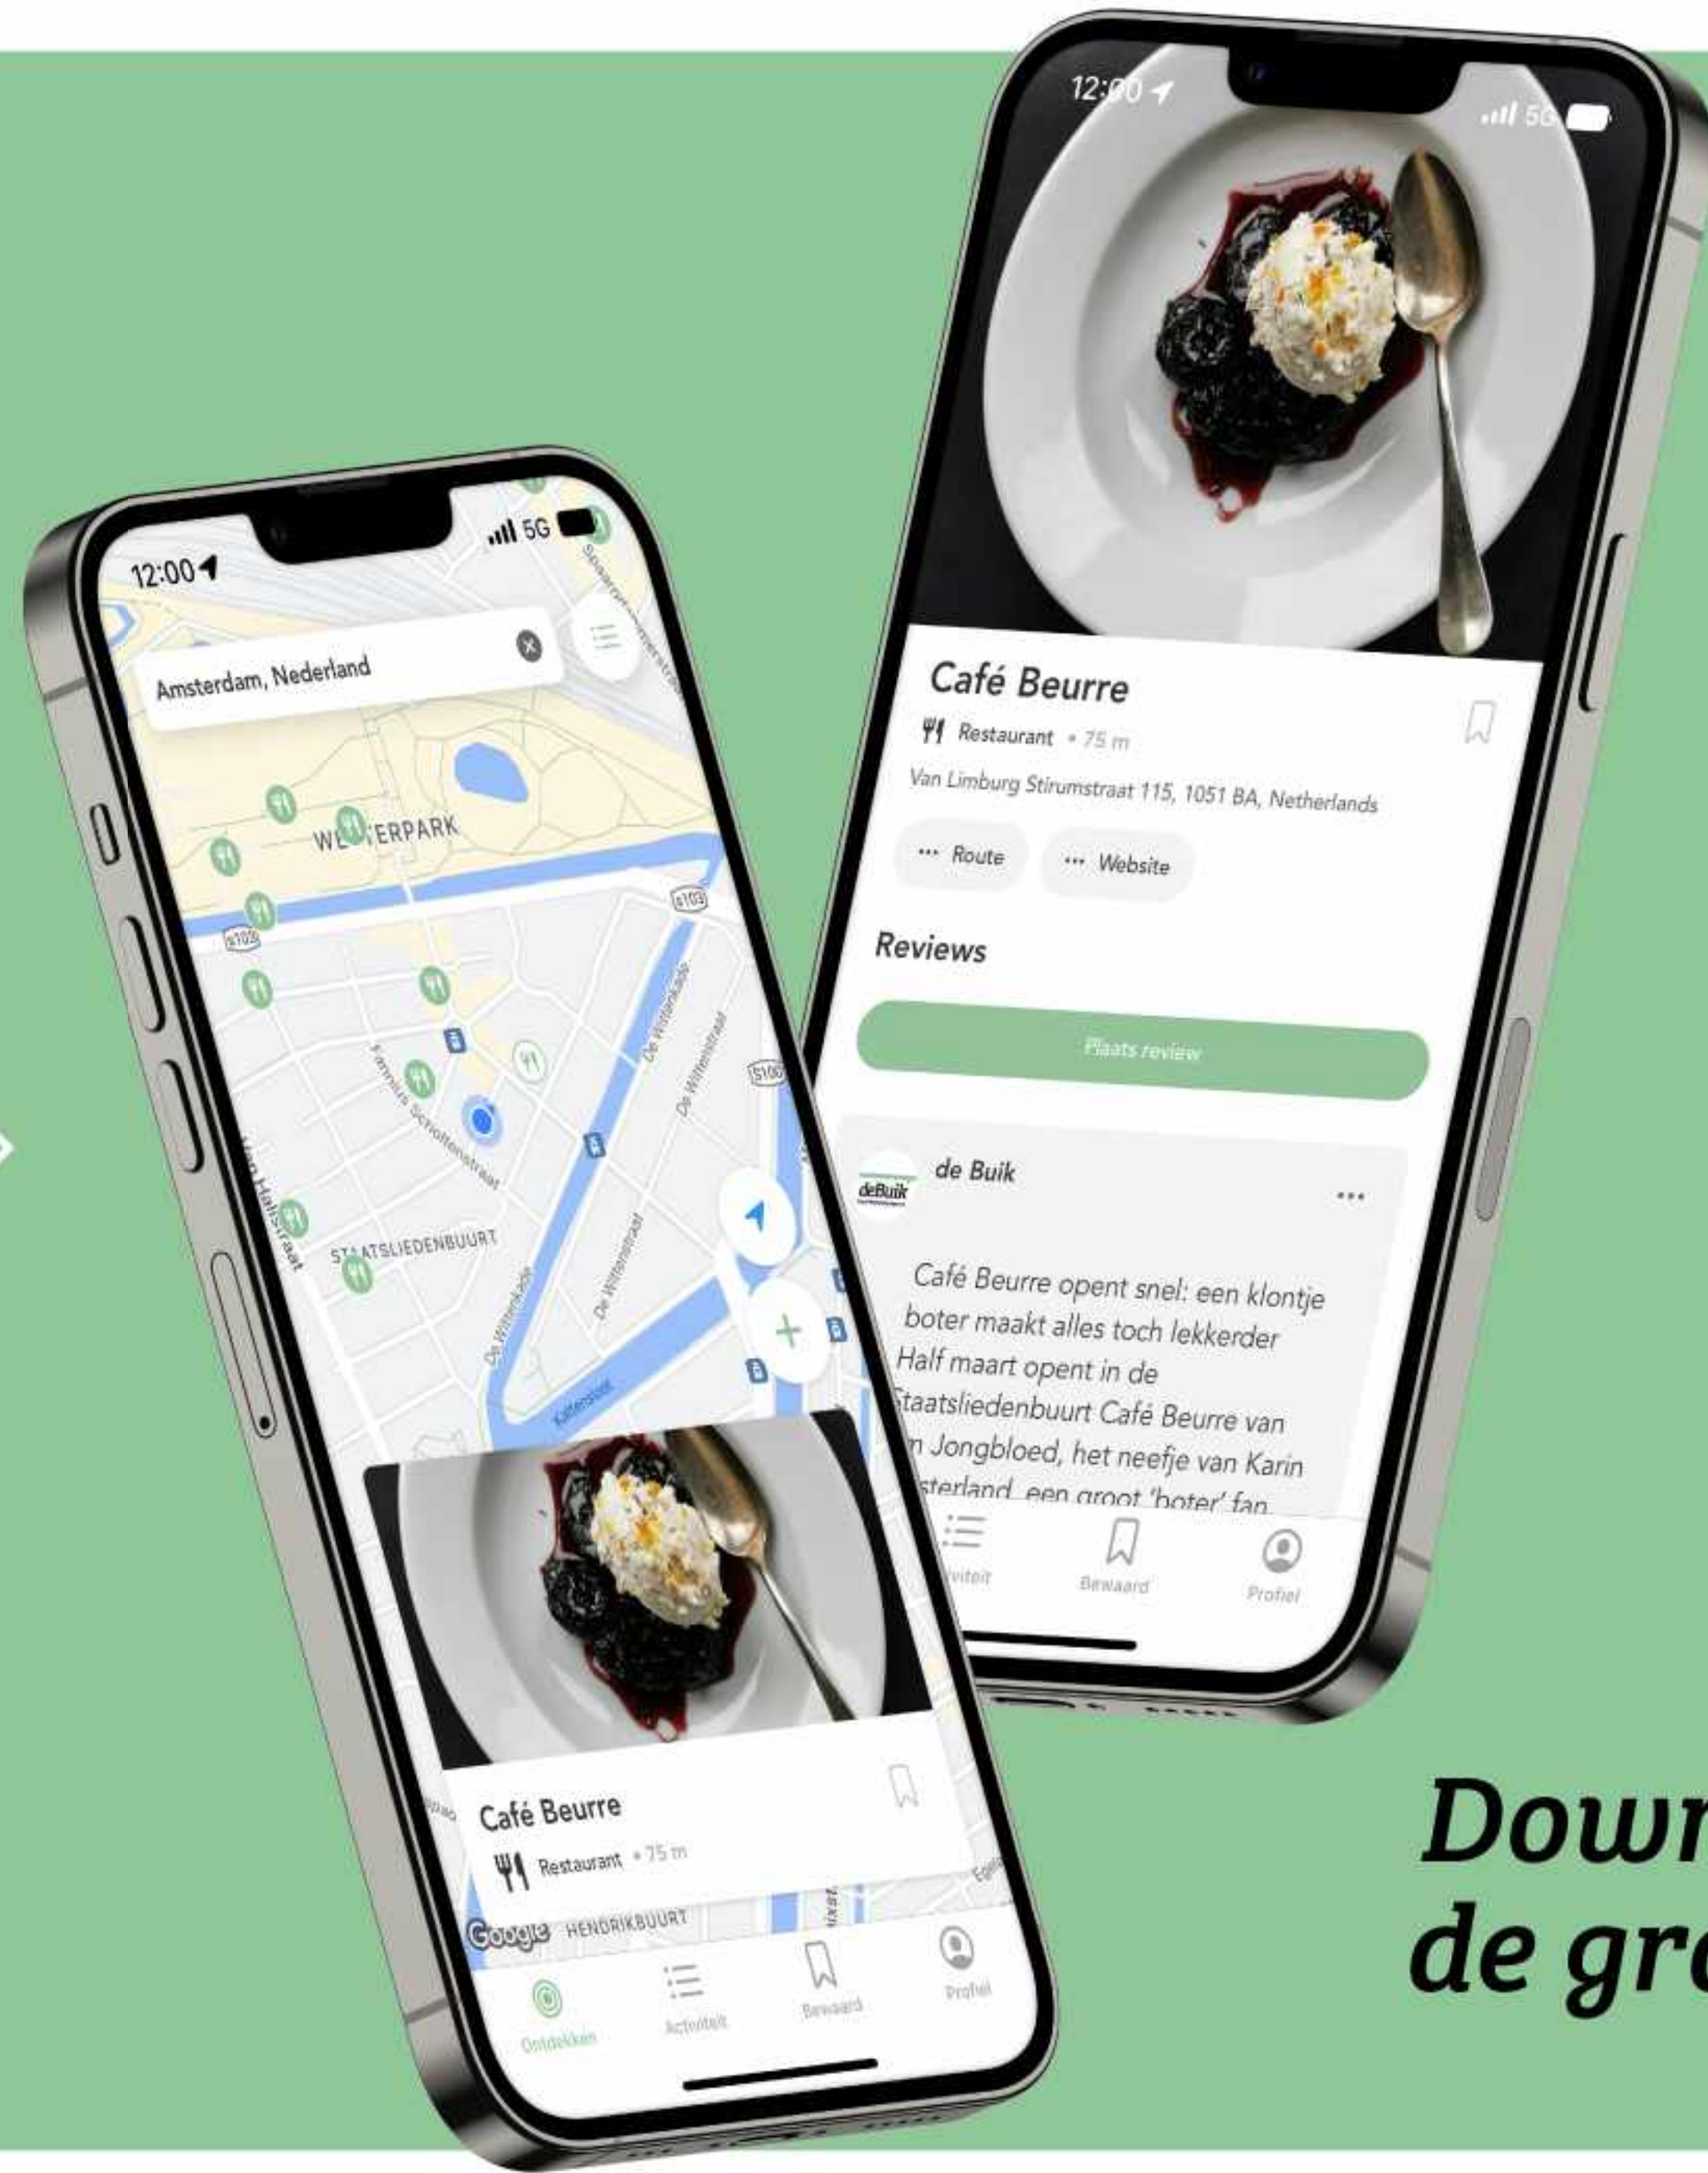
12:00

5G

Amsterdam, Nederland

WE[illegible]ERPARK

S103

S103

S100

Fannius Scholtenstraat

De Wittenkade

De Wittenstraat

Van Hallstraat

STAATSLIEDENBUURT

De Wittenkade

De Wittenstraat

Kattenslot

Café Beurre

Restaurant • 75 m

Google HENDRIKBUURT

Ontdekken

Activiteit

Bewaard

Profiel

12:00

5G

Café Beurre

Restaurant • 75 m

Van Limburg Stirumstraat 115, 1051 BA, Netherlands

Route

Website

Reviews

Plaats review

de Buik

deBuik

Café Beurre opent snel: een klontje boter maakt alles toch lekkerder Half maart opent in de Staatsliedenbuurt Café Beurre van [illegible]n Jongbloed, het neefje van Karin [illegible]sterland, een groot 'boter' fan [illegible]

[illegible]iviteit

Bewaard

Profiel

Dowr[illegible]
de gr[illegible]